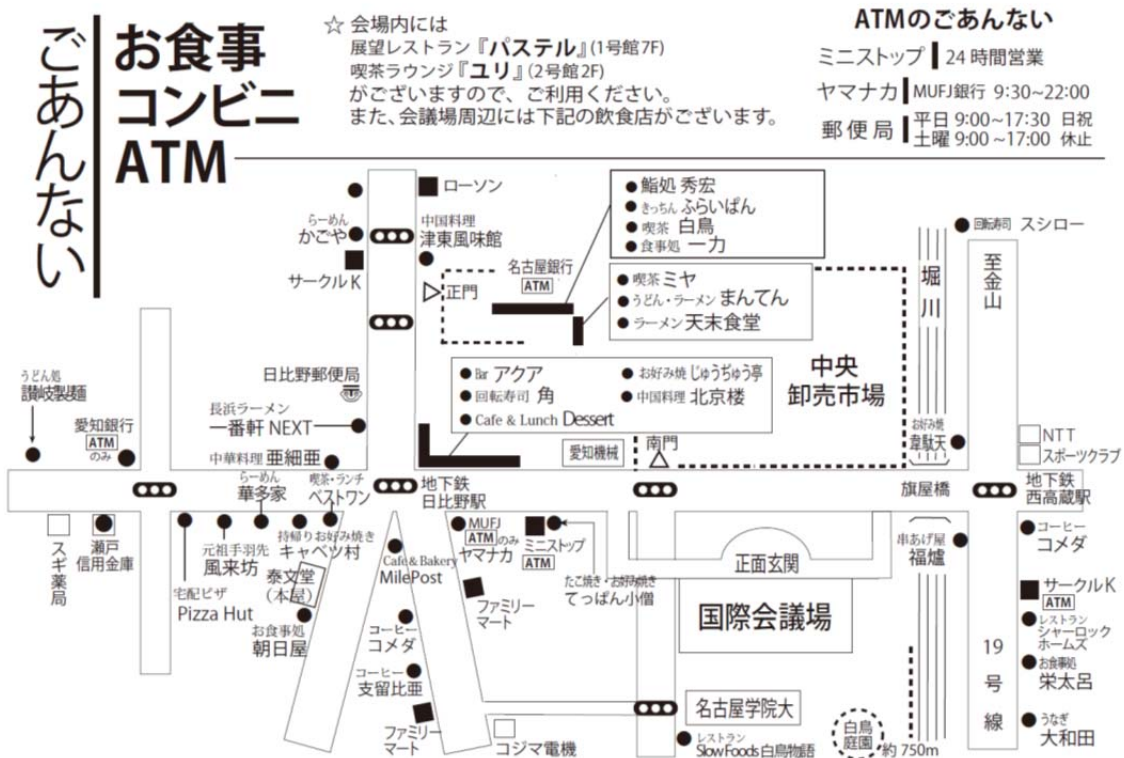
ごあんない

お食事
コンビニ
ATM

☆ 会場内には
展望レストラン『パステル』(1号館7F)
喫茶ラウンジ『ユリ』(2号館2F)
がございますので、ご利用ください。
また、会議場周辺には下記の飲食店がございます。

ATMのごあんない
ミニストップ | 24時間営業
ヤマナカ | MUFJ銀行 9:30~22:00
郵便局 | 平日 9:00~17:30 日祝
土曜 9:00~17:00 休止

ローソン
らーめん かごや
中国料理 津東風味館
サークルK
名古屋銀行 ATM
正門
鮨処 秀宏
きっちん ふらいぱん
喫茶 白鳥
食事処 一力
喫茶 ミヤ
うどん・ラーメン まんてん
ラーメン 天末食堂
回転寿司 スシロー
堀川
至金山
中央 卸売市場
日比野郵便局
Bar アクア
回転寿司 角
Cafe & Lunch Dessert
お好み焼 じゅうぢゅう亭
中国料理 北京楼
うどん処 讃岐製麺
長浜ラーメン 一番軒 NEXT
愛知銀行 ATM のみ
愛知機械
南門
お好み焼 韋駄天
NTT
スポーツクラブ
中華料理 亜細亜
らーめん 華多家
喫茶・ランチ ベストワン
地下鉄 日比野駅
旗屋橋
地下鉄 西高蔵駅
スギ薬局
瀬戸信用金庫
元祖手羽先 風来坊
持帰り お好み焼き キャベツ村
宅配ピザ Pizza Hut
泰文堂 (本屋)
お食事処 朝日屋
Cafe & Bakery MilePost
MUFJ ATM のみ ヤマナカ
ミニストップ ATM
たこ焼き・お好み焼き てっぱん小僧
ファミリーマート
正面玄関
国際会議場
串あげ屋 福爐
コーヒー コメダ
サークルK ATM
レストラン シャーロックホームズ
お食事処 栄太呂
うなぎ 大和田
19号線
コーヒー コメダ
コーヒー 支留比亜
ファミリーマート
コジマ電機
名古屋学院大
レストラン Slow Foods 白鳥物語
白鳥庭園
約750m